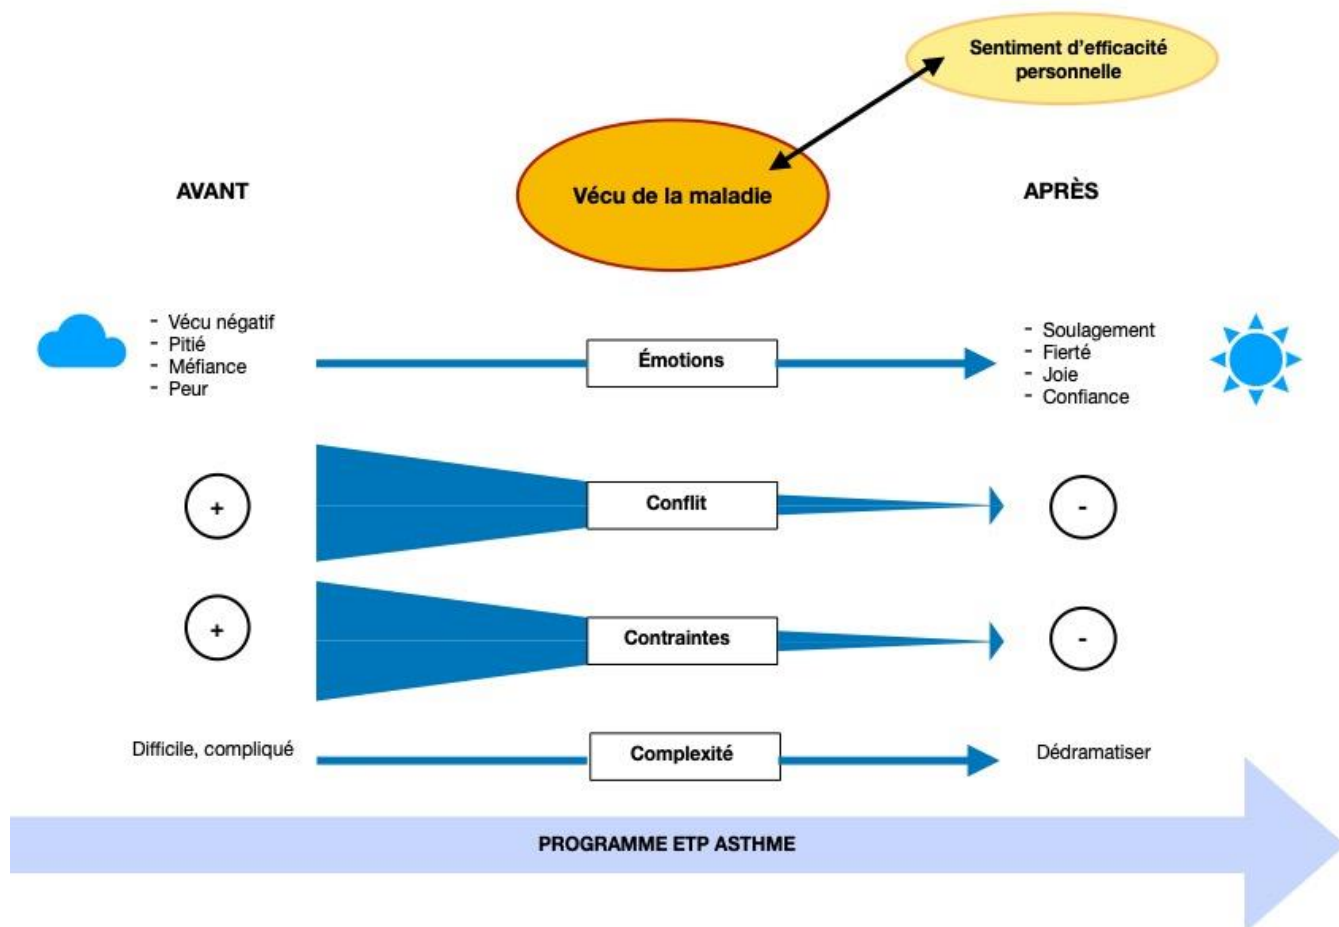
Sentiment d'efficacité personnelle

AVANT

Vécu de la maladie

APRÈS

- Vécu négatif
- Pitié
- Méfiance
- Peur

Émotions

- Soulagement
- Fierté
- Joie
- Confiance

+

Conflit

-

+

Contraintes

-

Difficile, compliqué

Complexité

Dédramatiser

PROGRAMME ETP ASTHME